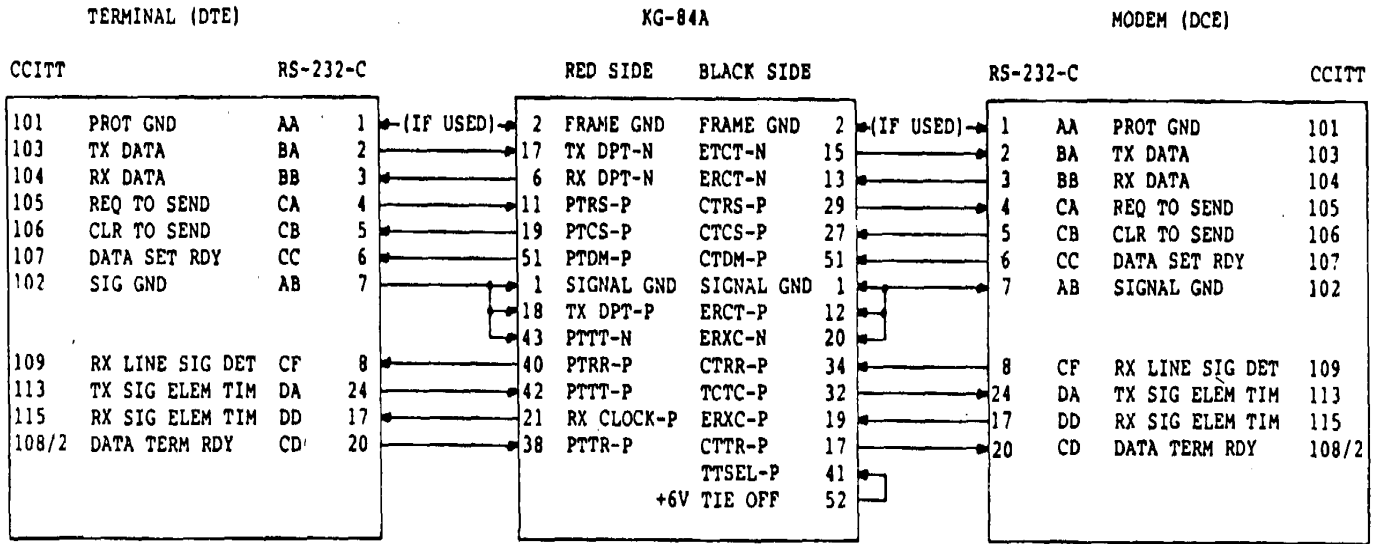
TERMINAL (DTE)

KG-84A

MODEM (DCE)

CCITT RS-232-C

RED SIDE BLACK SIDE

RS-232-C CCITT

101 PROT GND AA 1
103 TX DATA BA 2
104 RX DATA BB 3
105 REQ TO SEND CA 4
106 CLR TO SEND CB 5
107 DATA SET RDY CC 6
102 SIG GND AB 7

109 RX LINE SIG DET CF 8
113 TX SIG ELEM TIM DA 24
115 RX SIG ELEM TIM DD 17
108/2 DATA TERM RDY CD 20

(IF USED)

2 FRAME GND FRAME GND 2
17 TX DPT-N ETCT-N 15
6 RX DPT-N ERCT-N 13
11 PTRS-P CTRS-P 29
19 PTCS-P CTCS-P 27
51 PTDM-P CTDM-P 51
1 SIGNAL GND SIGNAL GND 1
18 TX DPT-P ERCT-P 12
43 PTTT-N ERXC-N 20
40 PTRR-P CTRR-P 34
42 PTTT-P TCTC-P 32
21 RX CLOCK-P ERXC-P 19
38 PTTR-P CTTR-P 17
TTSEL-P 41
+6V TIE OFF 52

(IF USED)

1 AA PROT GND 101
2 BA TX DATA 103
3 BB RX DATA 104
4 CA REQ TO SEND 105
5 CB CLR TO SEND 106
6 CC DATA SET RDY 107
7 AB SIGNAL GND 102

8 CF RX LINE SIG DET 109
24 DA TX SIG ELEM TIM 113
17 DD RX SIG ELEM TIM 115
20 CD DATA TERM RDY 108/2